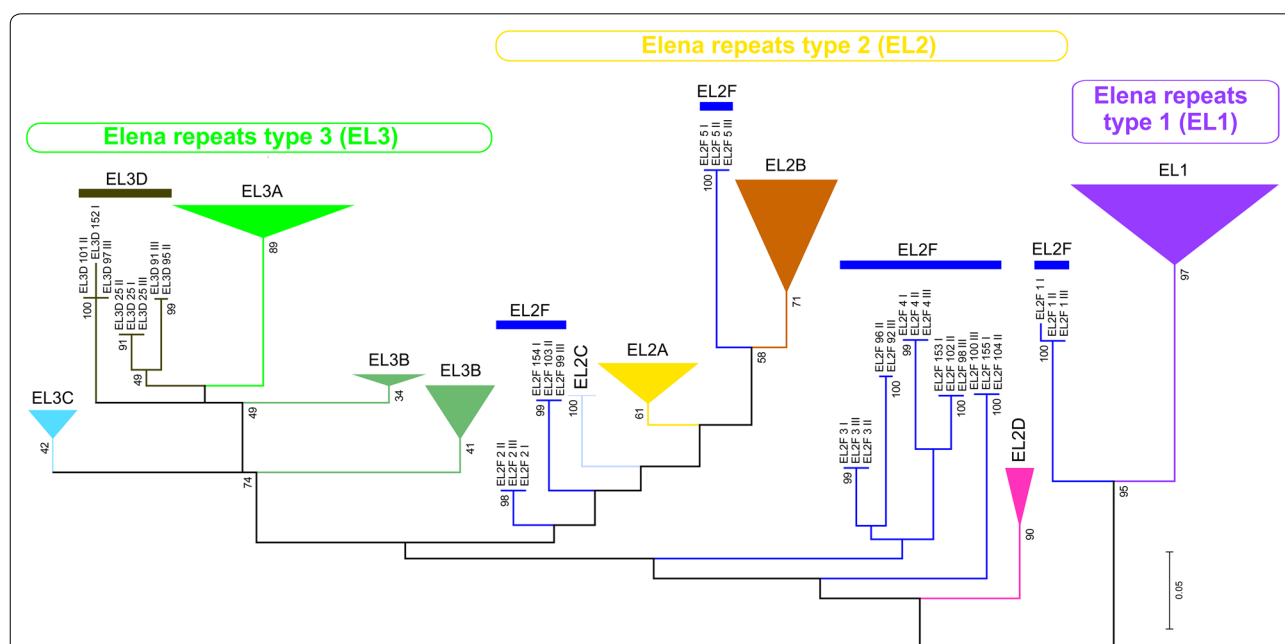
Elena repeats type 2 (EL2)

Elena repeats type 1 (EL1)

Elena repeats type 3 (EL3)

EL2F
EL2F 5 I
EL2F 5 II
EL2F 5 III
100

EL2B
71
58

EL1
97

EL3D
EL3D 101 II
EL3D 152 I
EL3D 97 III
100
EL3D 25 II
EL3D 25 I
EL3D 25 III
91
EL3D 91 III
EL3D 95 II
99
49

EL3A
89

EL2F

EL2F
EL2F 4 I
EL2F 4 II
EL2F 4 III
99
EL2F 96 II
EL2F 92 III
100
EL2F 153 I
EL2F 102 II
EL2F 98 III
100
EL2F 100 III
EL2F 155 I
EL2F 104 II
100

EL2F
EL2F 1 I
EL2F 1 II
EL2F 1 III
100

EL2F
EL2F 154 I
EL2F 103 II
EL2F 99 III
99
EL2C
100
EL2A
61

EL3B
34
EL3B
41
49

EL3C
42
74

EL2F 2 II
EL2F 2 III
EL2F 2 I
98

EL2F 3 I
EL2F 3 III
EL2F 3 II
99

EL2D
90

95

0.05